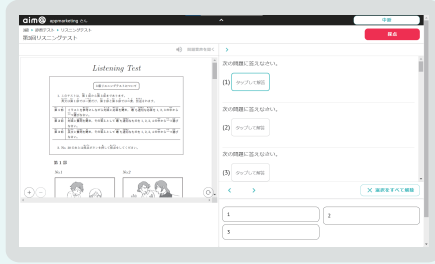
aim appmarketing さん

中断

3級 > 診断テスト > リスニングテスト
第1回リスニングテスト

採点

Listening Test

第1部

No.1

No.2

次の問題に答えなさい。

(1) タップして解答

次の問題に答えなさい。

(2) タップして解答

次の問題に答えなさい。

(3) タップして解答

選択をすべて削除

1

2

3